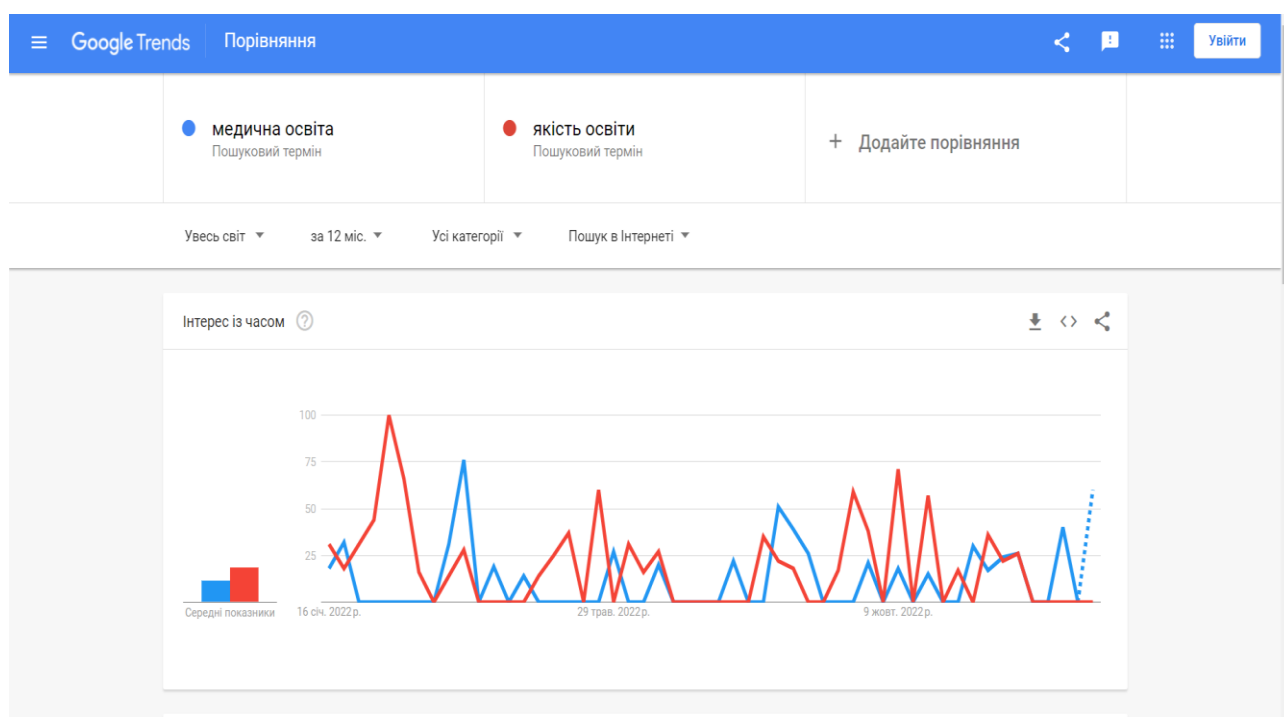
Google Trends Порівняння

Увійти

медична освіта
Пошуковий термін

якість освіти
Пошуковий термін

+ Додайте порівняння

Увесь світ ▼ за 12 міс. ▼ Усі категорії ▼ Пошук в Інтернеті ▼

Інтерес із часом

100
75
50
25

Середні показники

16 січ. 2022 р.
29 трав. 2022 р.
9 жовт. 2022 р.